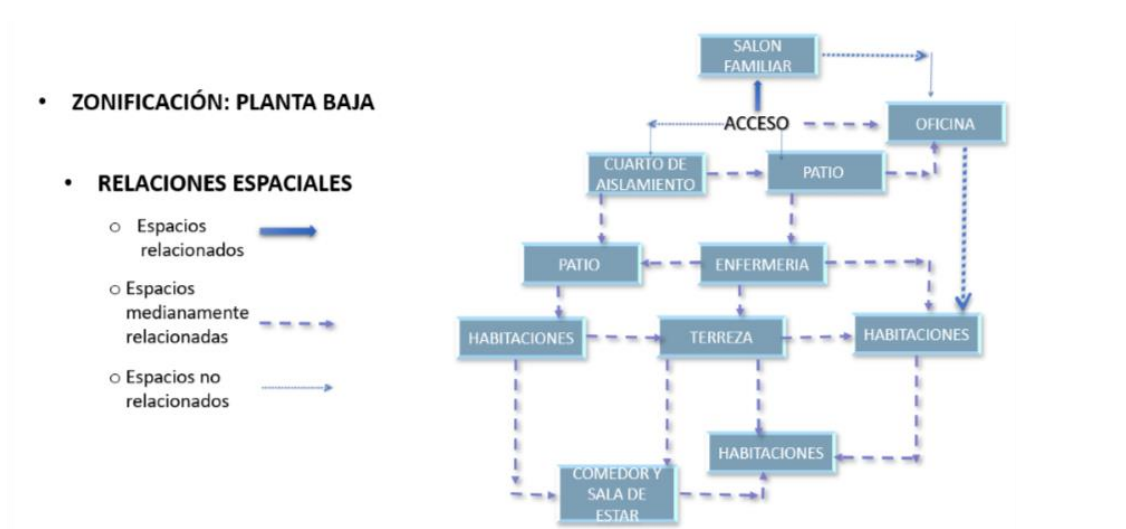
• ZONIFICACIÓN: PLANTA BAJA

• RELACIONES ESPACIALES

○ Espacios relacionados

○ Espacios medianamente relacionadas

○ Espacios no relacionados

SALON FAMILIAR

ACCESO

OFICINA

CUARTO DE AISLAMIENTO

PATIO

PATIO

ENFERMERIA

HABITACIONES

TERREZA

HABITACIONES

HABITACIONES

COMEDOR Y SALA DE ESTAR